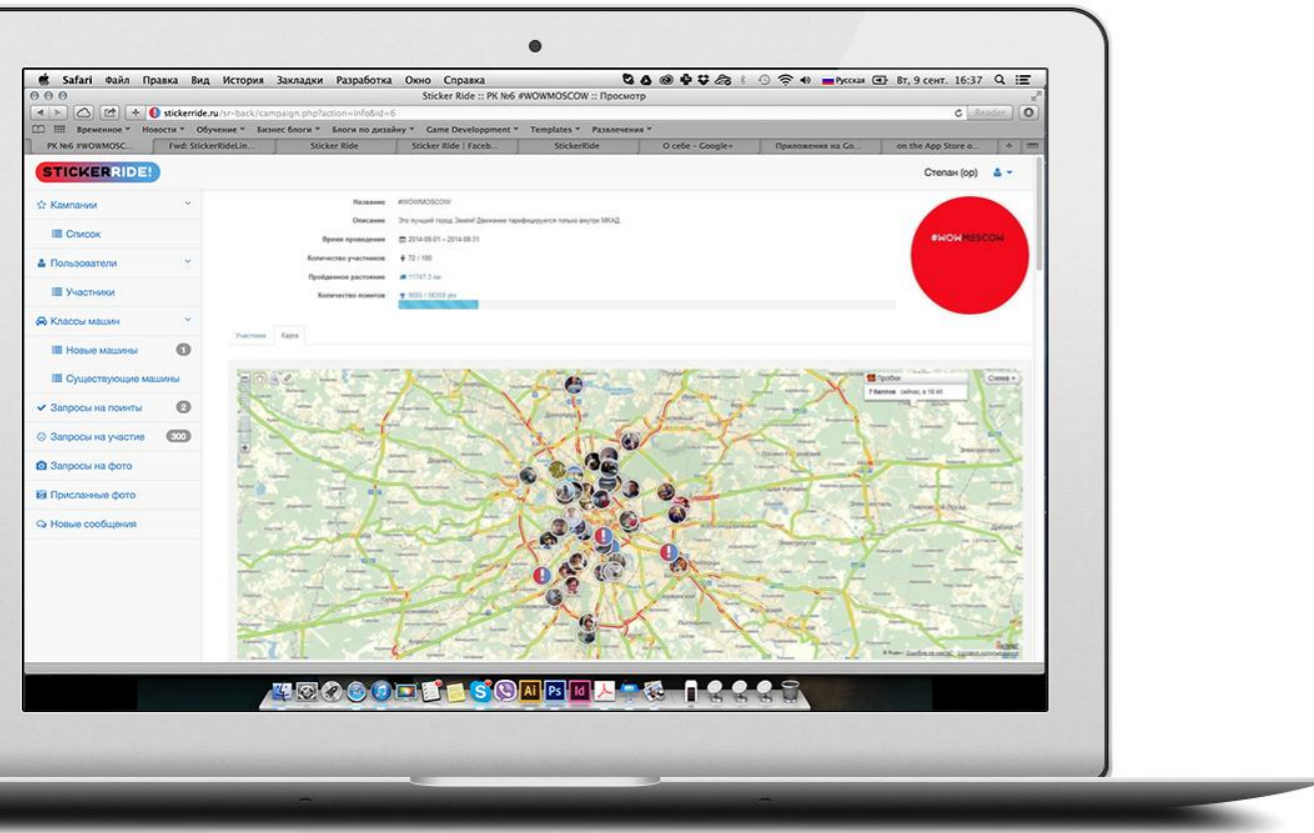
Safari Файл Правка Вид История Закладки Разработка Окно Справка

Русская Вт, 9 сент. 16:37

Sticker Ride :: РК №6 #WOWMOSCOW :: Просмотр

stickerride.ru/sr-back/campaign.php?action=info&id=6

Reader

Временное Новости Обучение Бизнес блоги Блоги по дизайну Game Development Templates Развлечения

РК №6 #WOWMOSC... Fwd: StickerRideLin... Sticker Ride Sticker Ride | Faceb... StickerRide О себе - Google+ Приложения на Go... on the App Store o...

STICKERRIDE!

Степан (op)

Кампании

Список

Пользователи

Участники

Классы машин

Новые машины 1

Существующие машины

Запросы на поинты 2

Запросы на участие 300

Запросы на фото

Присланные фото

Новые сообщения

Название #WOWMOSCOW

Описание Это лучший город Земли! Движение тарифицируется только внутри МКАД.

Время проведения 2014-08-01 – 2014-08-31

Количество участников 72 / 100

Пройденное расстояние 11747.3 км

Количество поинтов 9000 / 56358 pts

#WOWMOSCOW

Участники Карта

Пробки

Схема

7 баллов

Ai Ps Id